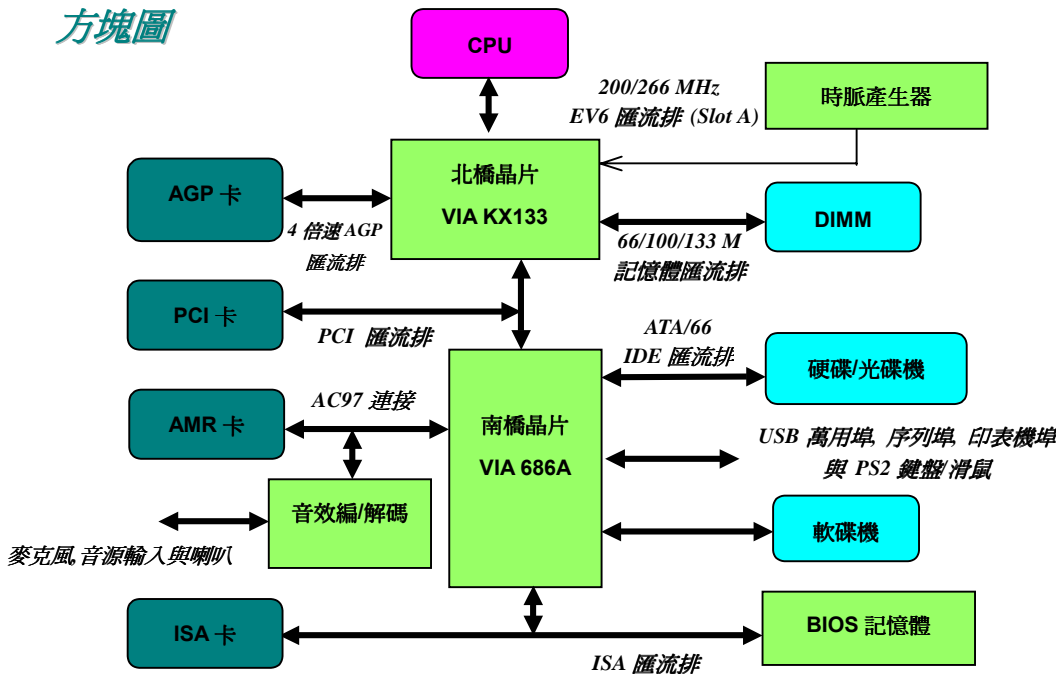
方塊圖

CPU

200/266 MHz
EV6 匯流排 (Slot A)

時脈產生器

AGP 卡

北橋晶片
VIA KX133

4 倍速 AGP
匯流排

DIMM

66/100/133 M
記憶體匯流排

PCI 卡

PCI 匯流排

ATA/66
IDE 匯流排

硬碟/光碟機

AMR 卡

AC97 連接

南橋晶片
VIA 686A

USB 萬用埠, 序列埠, 印表機埠
與 PS2 鍵盤/滑鼠

音效編/解碼

軟碟機

麥克風,音源輸入與喇叭

ISA 卡

BIOS 記憶體

ISA 匯流排